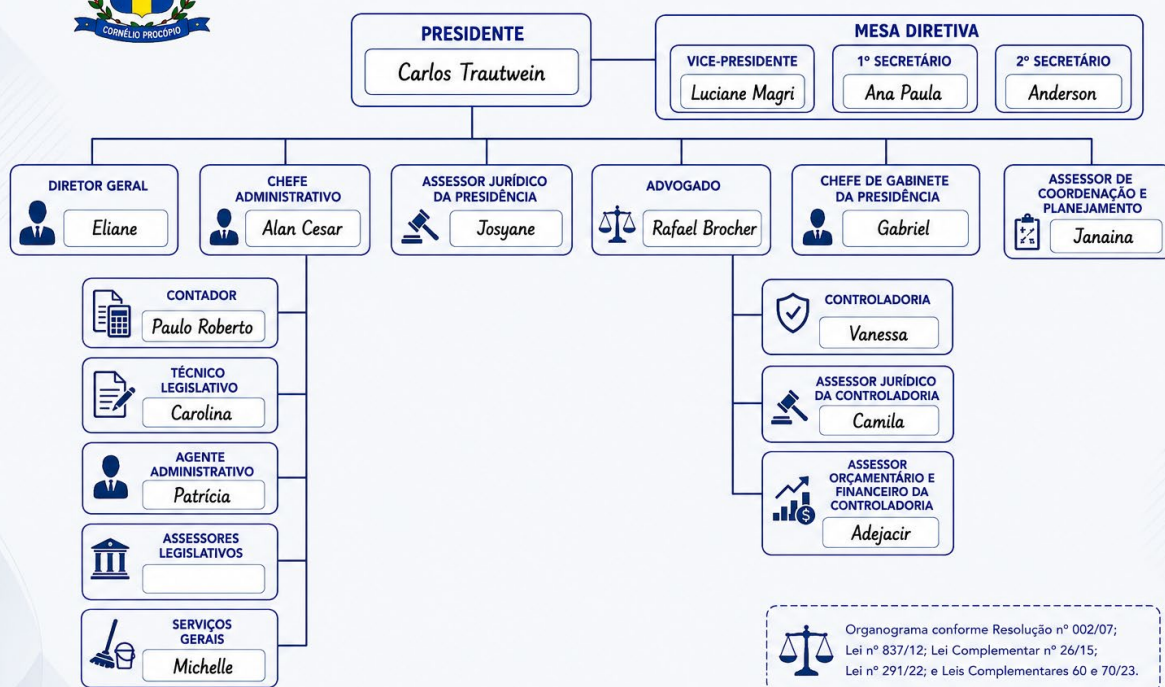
CORNÉLIO PROCÓPIO

PRESIDENTE
Carlos Trautwein

MESA DIRETIVA
VICE-PRESIDENTE
Luciane Magri
1º SECRETÁRIO
Ana Paula
2º SECRETÁRIO
Anderson

DIRETOR GERAL
Eliane

CHEFE ADMINISTRATIVO
Alan Cesar

ASSESSOR JURÍDICO DA PRESIDÊNCIA
Josyane

ADVOGADO
Rafael Brocher

CHEFE DE GABINETE DA PRESIDÊNCIA
Gabriel

ASSESSOR DE COORDENAÇÃO E PLANEJAMENTO
Janaina

CONTADOR
Paulo Roberto

TÉCNICO LEGISLATIVO
Carolina

AGENTE ADMINISTRATIVO
Patrícia

ASSESSORES LEGISLATIVOS

SERVIÇOS GERAIS
Michelle

CONTROLADORIA
Vanessa

ASSESSOR JURÍDICO DA CONTROLADORIA
Camila

ASSESSOR ORÇAMENTÁRIO E FINANCEIRO DA CONTROLADORIA
Adejacir

Organograma conforme Resolução nº 002/07; Lei nº 837/12; Lei Complementar nº 26/15; Lei nº 291/22; e Leis Complementares 60 e 70/23.